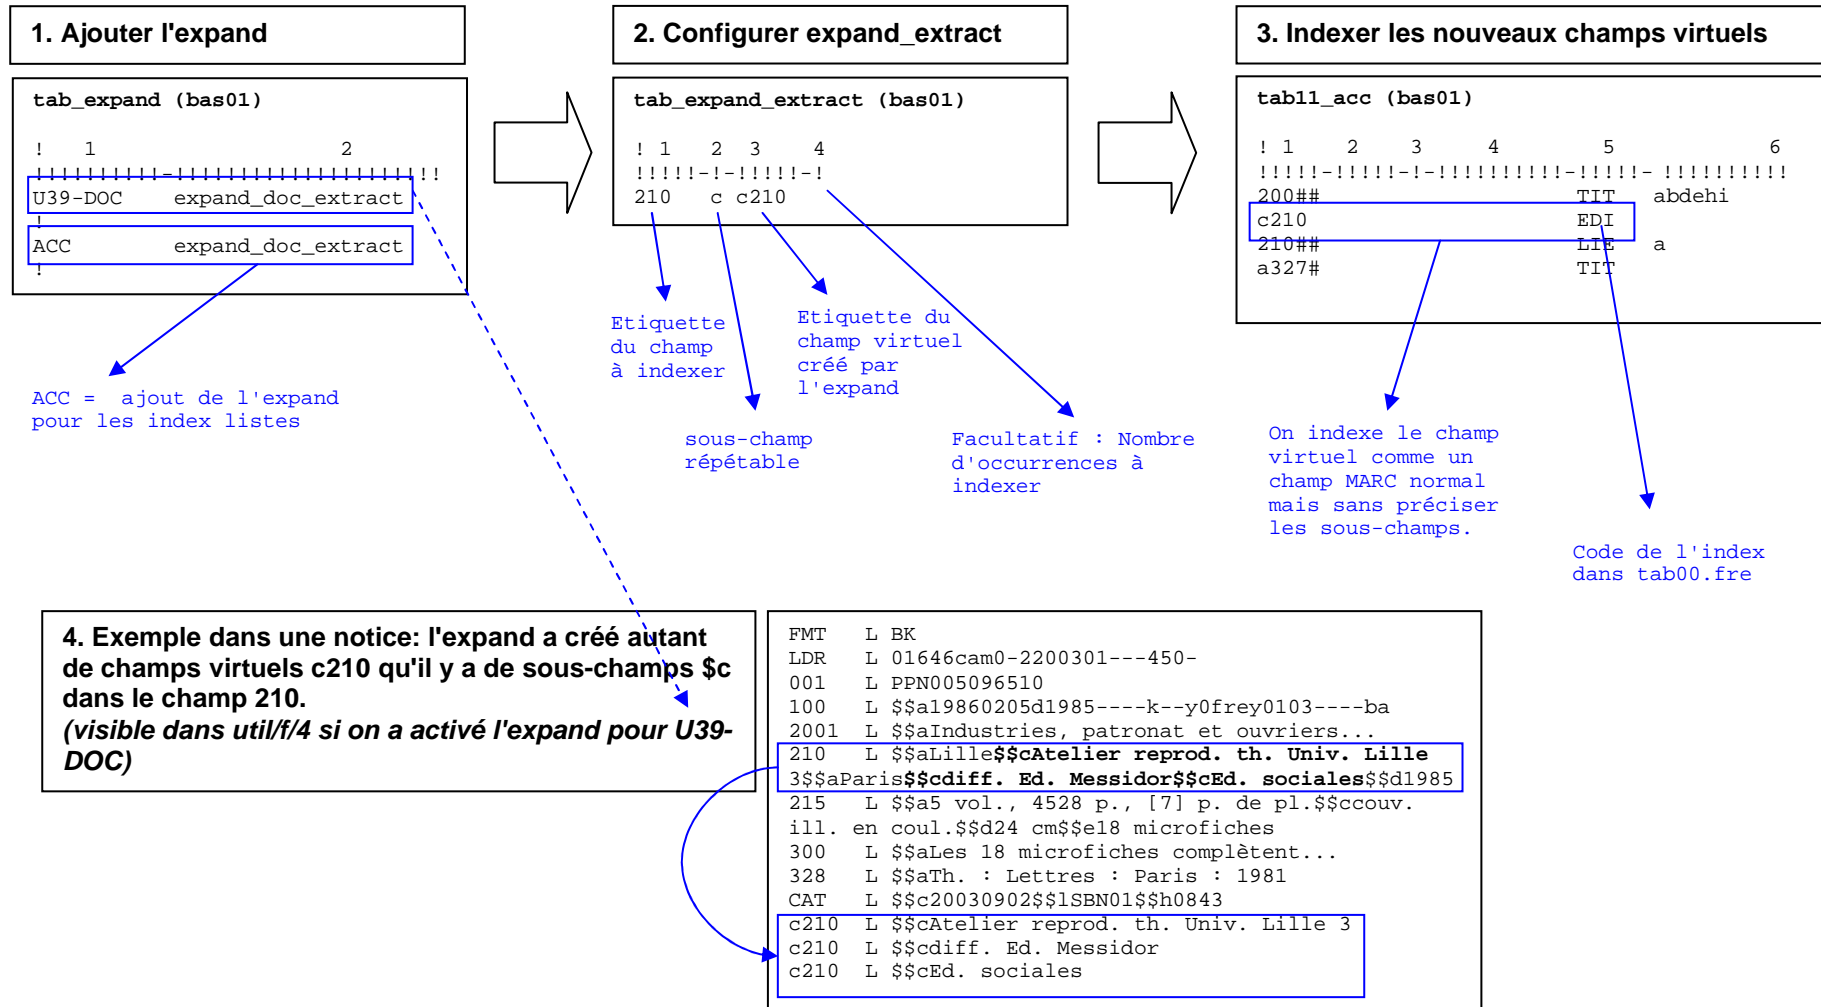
1. Ajouter l'expand

tab_expand (bas01)

! 1 2
!!!!!!!!!!-!!!!!!!!!!!!!!!!!!!!
U39-DOC expand_doc_extract
!
ACC expand_doc_extract
!

ACC = ajout de l'expand pour les index listes

2. Configurer expand_extract

tab_expand_extract (bas01)

! 1 2 3 4
!!!!!-!-!!!!!-!
210 c c210

Etiquette du champ à indexer

sous-champ répétable

Etiquette du champ virtuel créé par l'expand

Facultatif : Nombre d'occurrences à indexer

3. Indexer les nouveaux champs virtuels

tab11_acc (bas01)

! 1 2 3 4 5 6
!!!!!-!!!!!-!-!!!!!!!!!!-!!!!!- !!!!!!!!!!
200## TIT abdehi
c210 EDI
210## LIE a
a327# TIT

On indexe le champ virtuel comme un champ MARC normal mais sans préciser les sous-champs.

Code de l'index dans tab00.fre

4. Exemple dans une notice: l'expand a créé autant de champs virtuels c210 qu'il y a de sous-champs $c dans le champ 210.
(visible dans util/f/4 si on a activé l'expand pour U39-DOC)

FMT L BK
LDR L 01646cam0-2200301---450-
001 L PPN005096510
100 L $$a19860205d1985----k--y0frey0103----ba
2001 L $$aIndustries, patronat et ouvriers...
210 L $$aLille$$cAtelier reprod. th. Univ. Lille 3$$aParis$$cdiff. Ed. Messidor$$cEd. sociales$$d1985
215 L $$a5 vol., 4528 p., [7] p. de pl.$$ccouv. ill. en coul.$$d24 cm$$e18 microfiches
300 L $$aLes 18 microfiches complètent...
328 L $$aTh. : Lettres : Paris : 1981
CAT L $$c20030902$$lSBN01$$h0843
c210 L $$cAtelier reprod. th. Univ. Lille 3
c210 L $$cdiff. Ed. Messidor
c210 L $$cEd. sociales